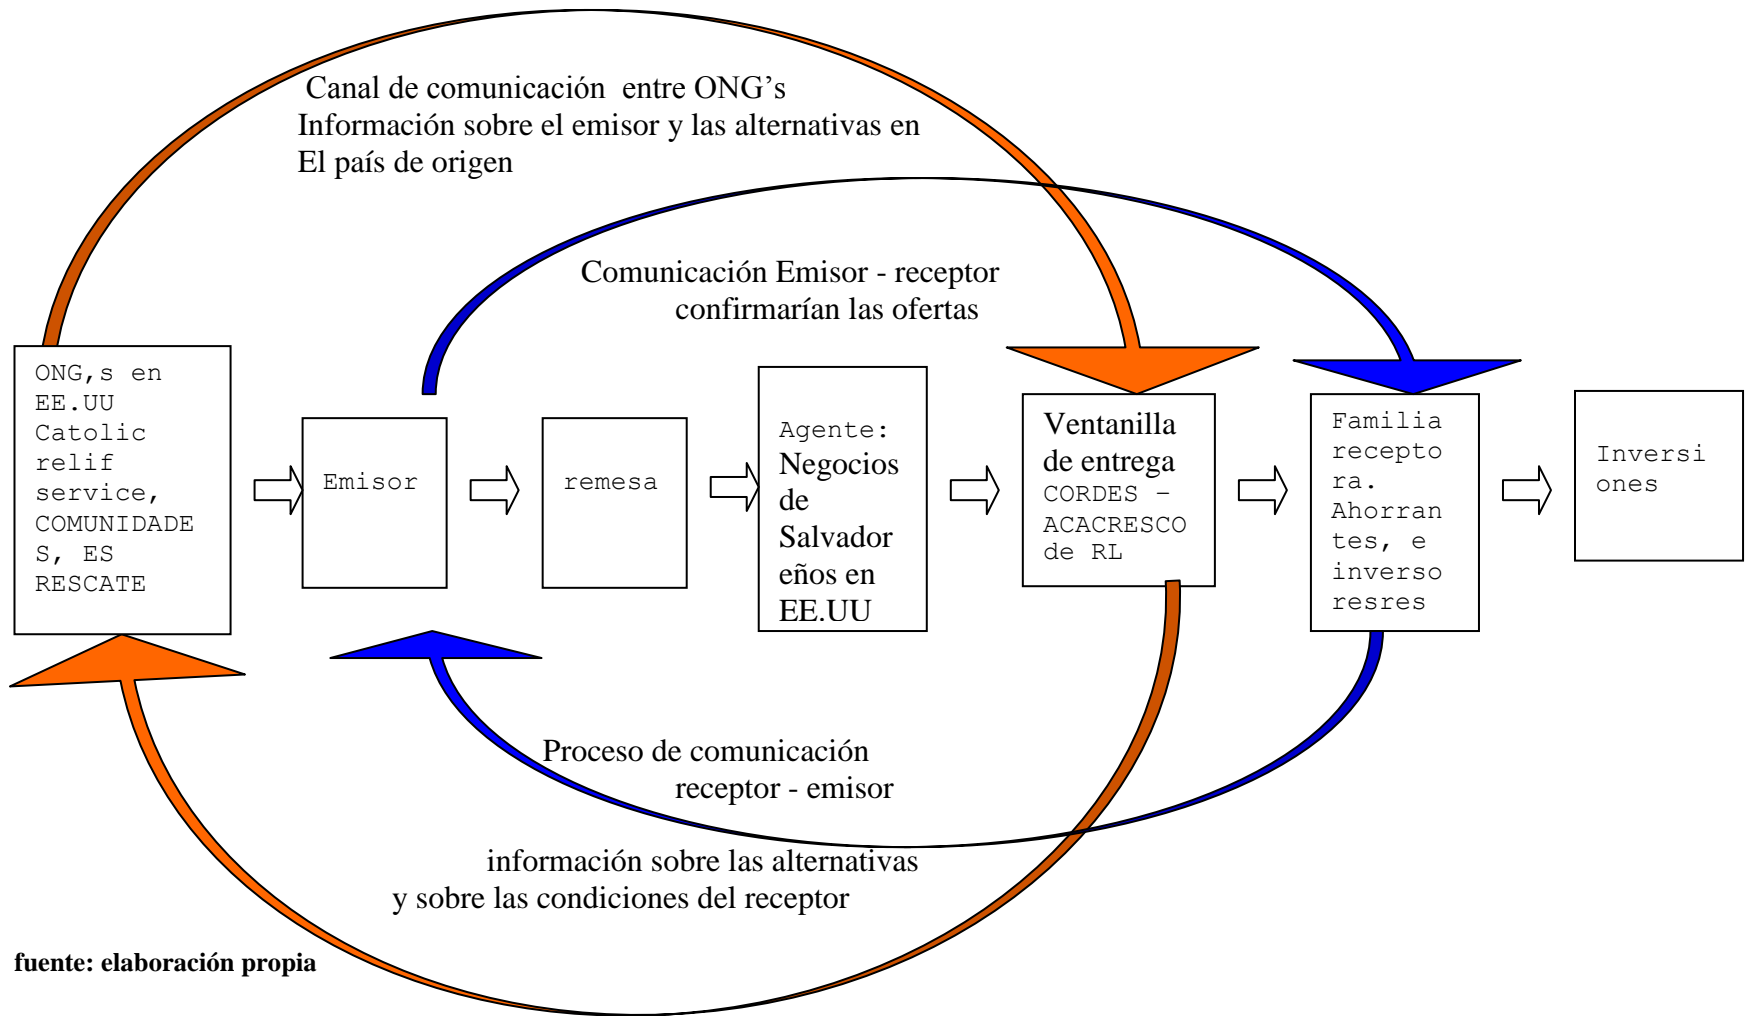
Canal de comunicación entre ONG's
Información sobre el emisor y las alternativas en
El país de origen

Comunicación Emisor - receptor
confirmarían las ofertas

ONG,s en EE.UU Catolic relif service, COMUNIDADES, ES RESCATE

Emisor

remesa

Agente: Negocios de Salvadoreños en EE.UU

Ventanilla de entrega CORDES – ACACRESCO de RL

Familia receptora. Ahorrantes, e inversoresres

Inversiones

Proceso de comunicación
receptor - emisor

información sobre las alternativas
y sobre las condiciones del receptor

fuente: elaboración propia